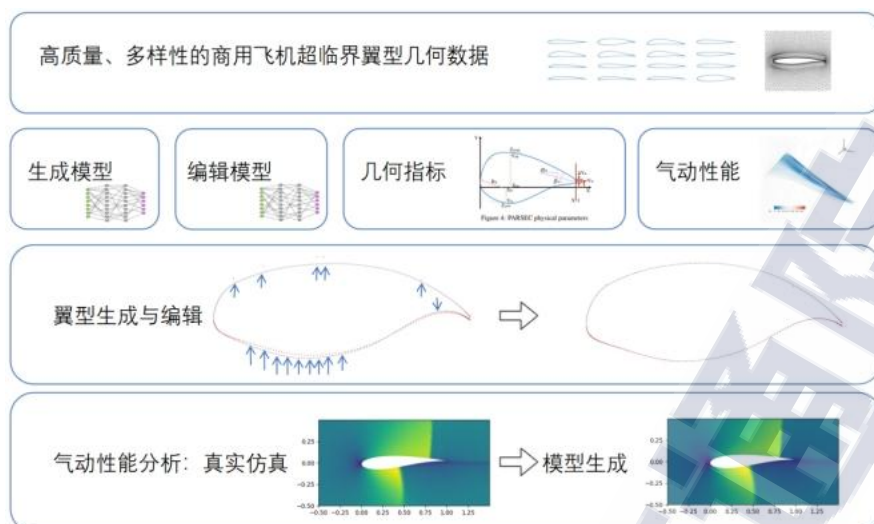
高质量、多样性的商用飞机超临界翼型几何数据

生成模型

编辑模型

几何指标

Figure 4: PARSEC physical parameters

气动性能

翼型生成与编辑

气动性能分析：真实仿真

模型生成

0.25
0.00
−0.25
−0.50
−0.50 −0.25 0.00 0.25 0.50 0.75 1.00 1.25

0.25
0.00
−0.25
−0.50
−0.50 −0.25 0.00 0.25 0.50 0.75 1.00 1.25